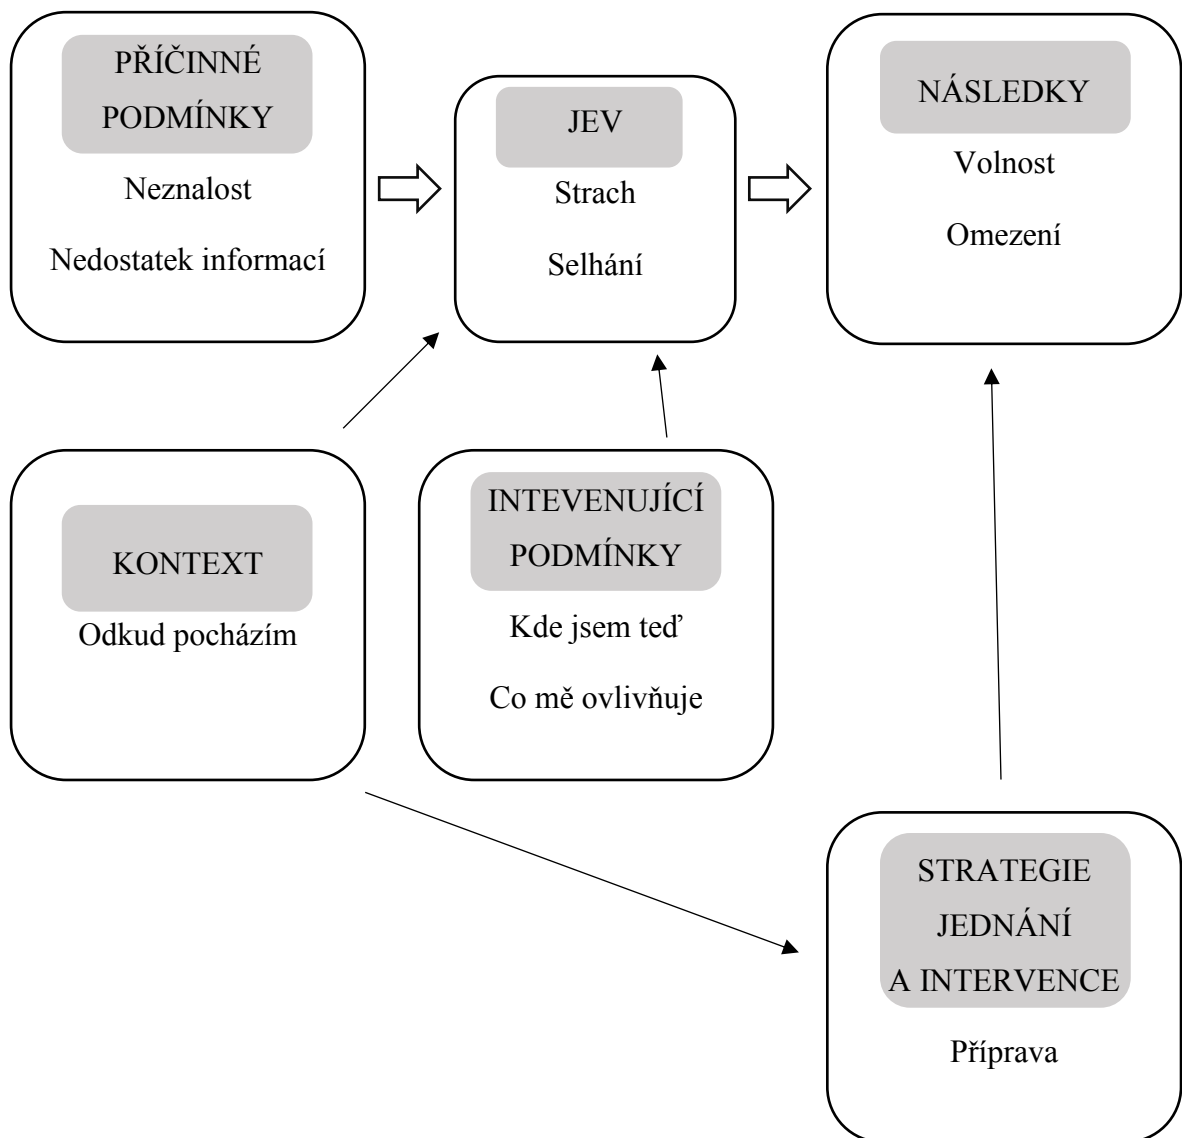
PŘÍČINNÉ PODMÍNKY
Neznalost
Nedostatek informací

JEV
Strach
Selhání

NÁSLEDKY
Volnost
Omezení

KONTEXT
Odkud pocházím

INTEVENUJÍCÍ PODMÍNKY
Kde jsem teď
Co mě ovlivňuje

STRATEGIE JEDNÁNÍ A INTERVENCE
Příprava